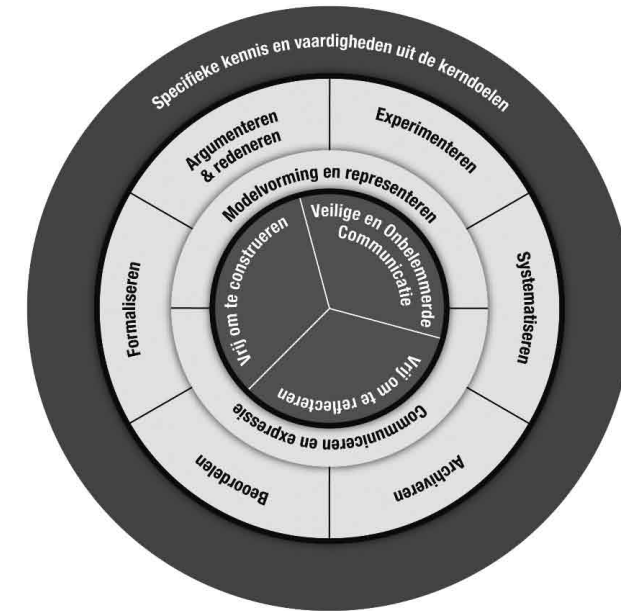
Specifieke kennis en vaardigheden uit de kerndoelen

Argumenteren & redeneren

Experimenteren

Systematiseren

Archiveren

Beoordelen

Formaliseren

Modelvorming en representeren

Communiceren en expressie

Veilige en Onbelemmerde Communicatie

Vrij om te construeren

Vrij om te reflecteren